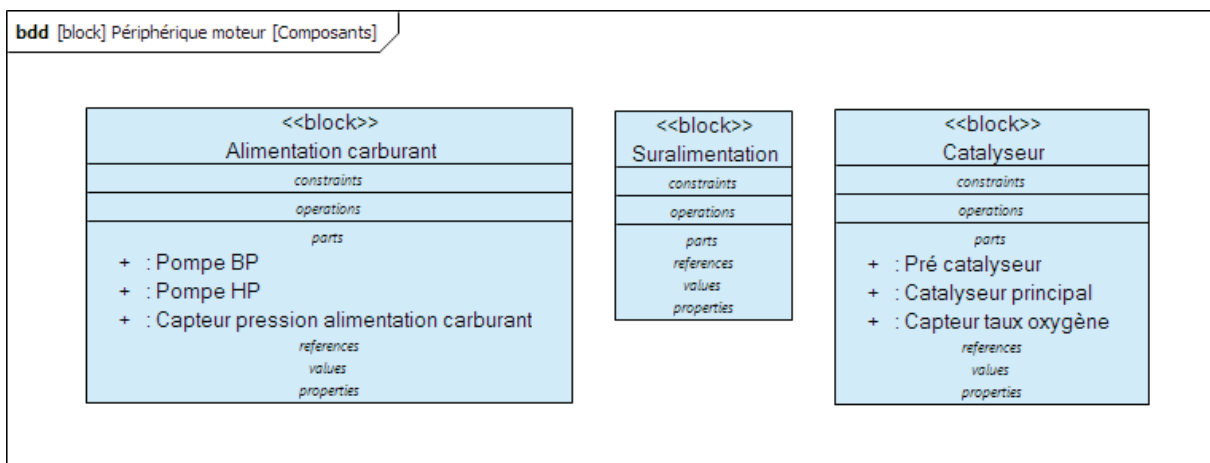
bdd [block] Périphérique moteur [Composants]

<<block>>
Alimentation carburant
constraints
operations
parts
+ : Pompe BP
+ : Pompe HP
+ : Capteur pression alimentation carburant
references
values
properties

<<block>>
Suralimentation
constraints
operations
parts
references
values
properties

<<block>>
Catalyseur
constraints
operations
parts
+ : Pré catalyseur
+ : Catalyseur principal
+ : Capteur taux oxygène
references
values
properties